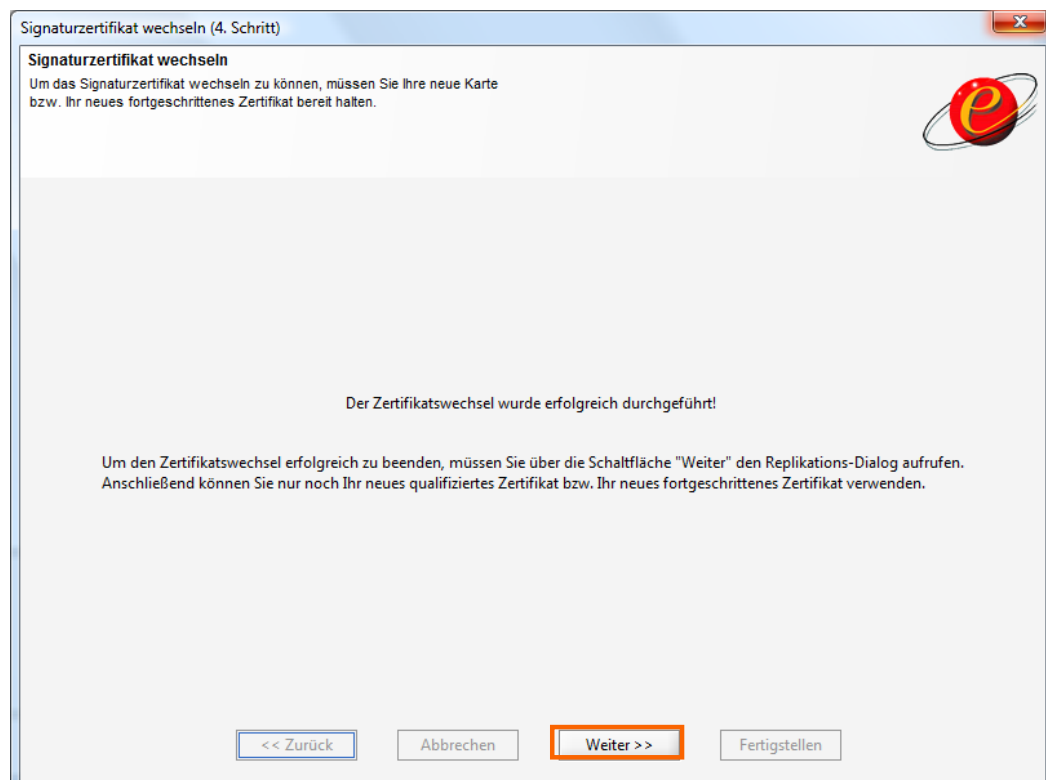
Signaturzertifikat wechseln (4. Schritt)

Signaturzertifikat wechseln
Um das Signaturzertifikat wechseln zu können, müssen Sie Ihre neue Karte bzw. Ihr neues fortgeschrittenes Zertifikat bereit halten.

Der Zertifikatswechsel wurde erfolgreich durchgeführt!

Um den Zertifikatswechsel erfolgreich zu beenden, müssen Sie über die Schaltfläche "Weiter" den Replikations-Dialog aufrufen. Anschließend können Sie nur noch Ihr neues qualifiziertes Zertifikat bzw. Ihr neues fortgeschrittenes Zertifikat verwenden.

<< Zurück
Abbrechen
Weiter >>
Fertigstellen